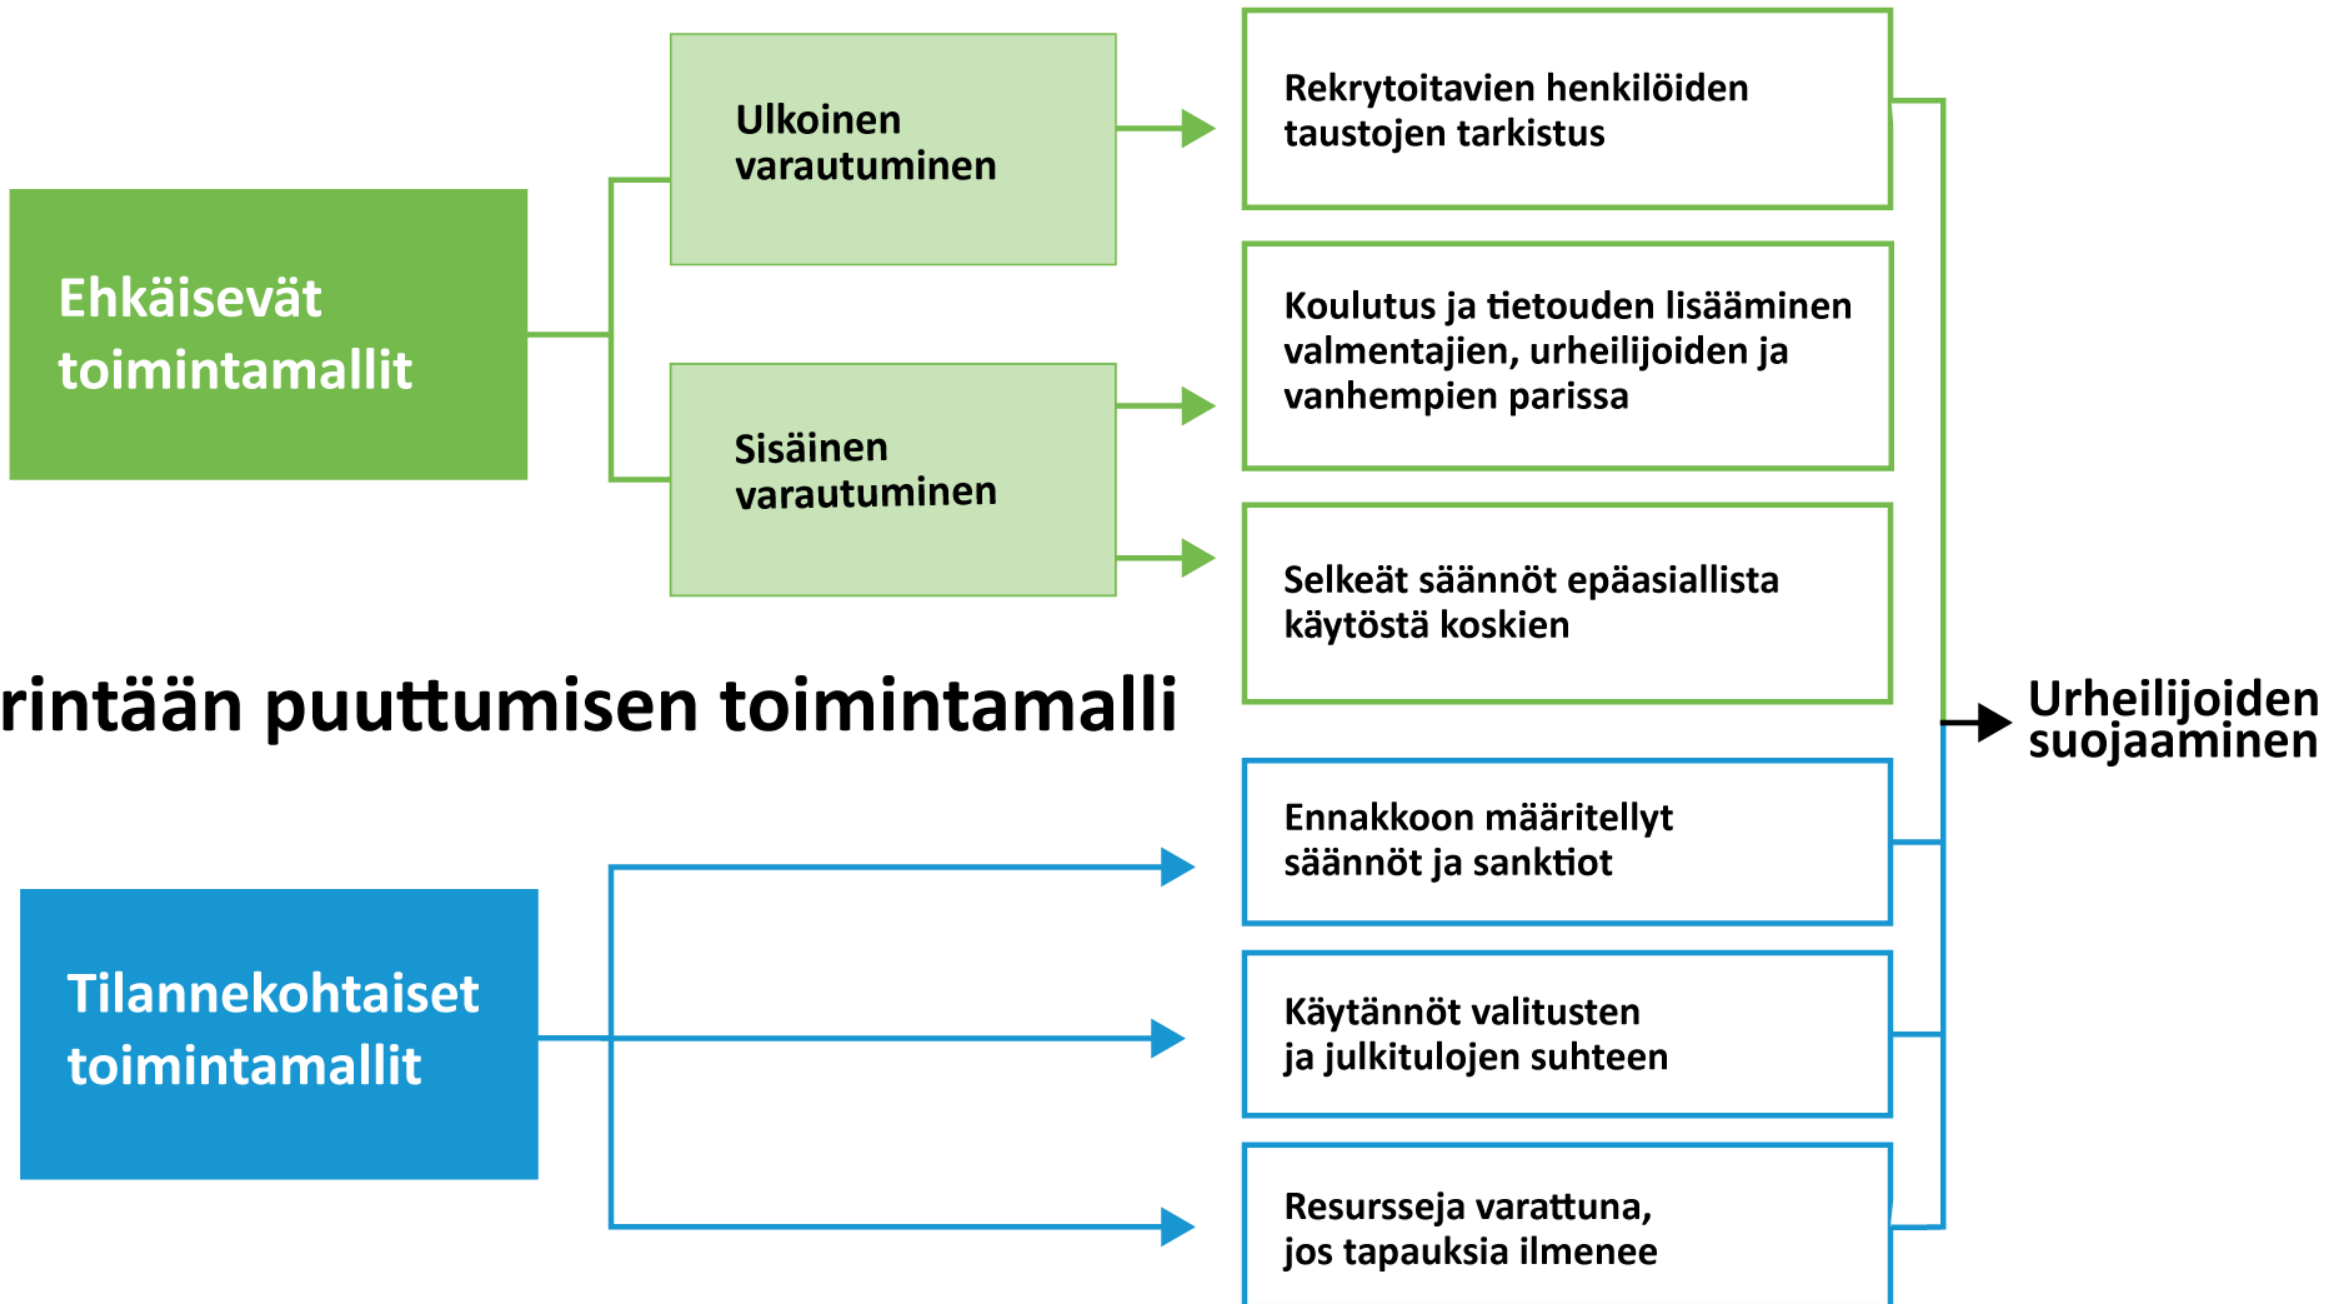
Ehkäisevät toimintamallit

Ulkoinen varautuminen

Sisäinen varautuminen

Rekrytoitavien henkilöiden taustojen tarkistus

Koulutus ja tietouden lisääminen valmentajien, urheilijoiden ja vanhempien parissa

Selkeät säännöt epäasiallista käytöstä koskien

rintään puuttumisen toimintamalli

Urheilijoiden suojaaminen

Tilannekohtaiset toimintamallit

Ennakkoon määritellyt säännöt ja sanktiot

Käytännöt valitusten ja julkitulojen suhteen

Resursseja varattuna, jos tapauksia ilmenee